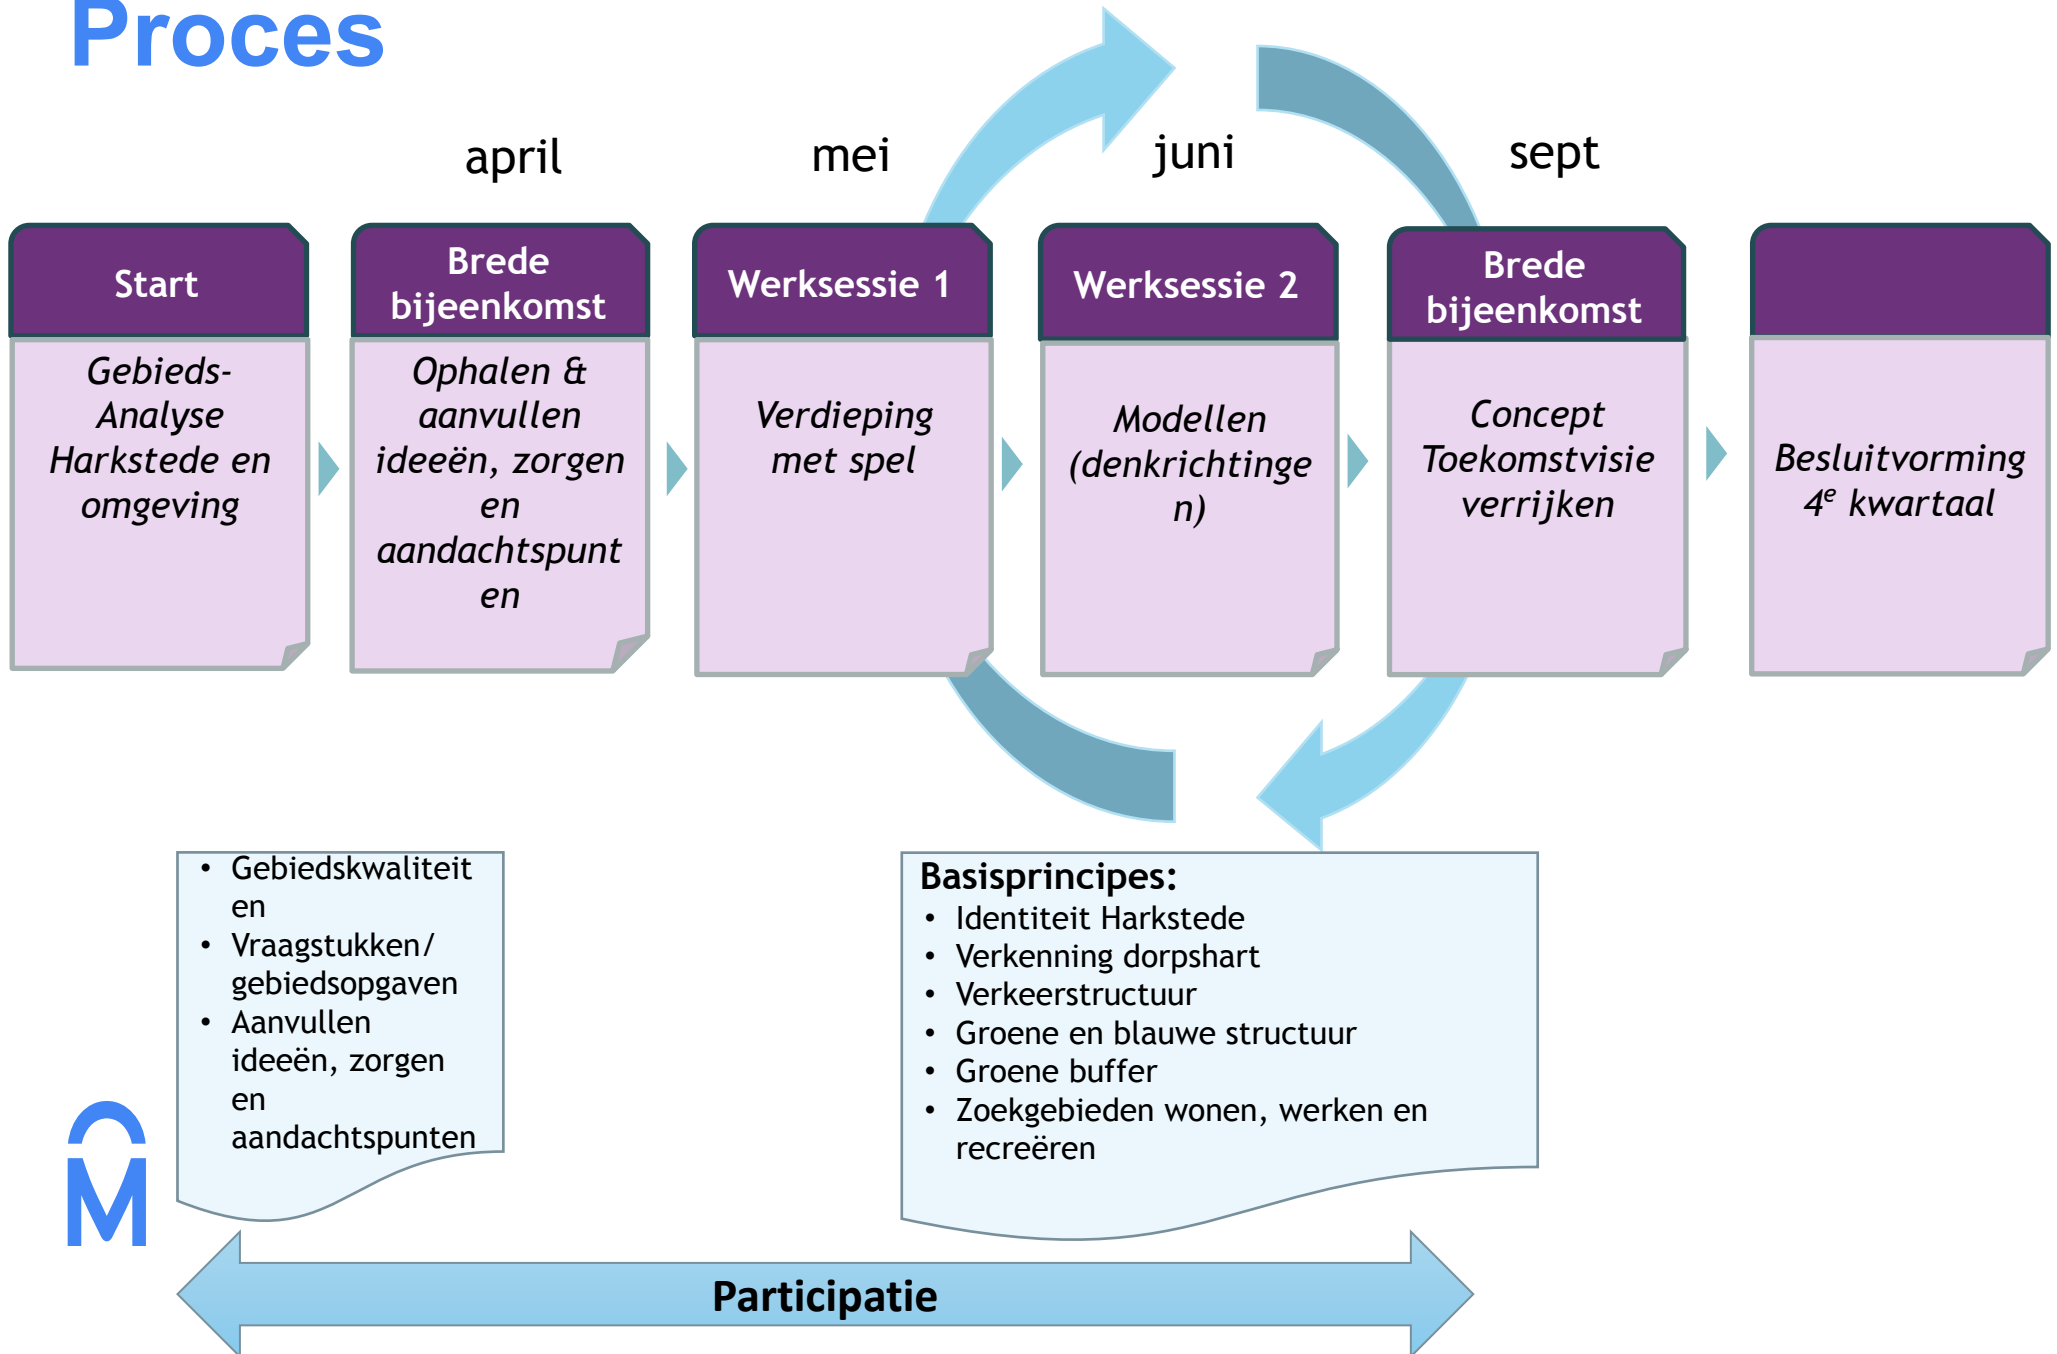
Proces

april

mei

juni

sept

Start

Gebieds-Analyse Harkstede en omgeving

Brede bijeenkomst

Ophalen & aanvullen ideeën, zorgen en aandachtspunten

Werksessie 1

Verdieping met spel

Werksessie 2

Modellen (denkrichtingen)

Brede bijeenkomst

Concept Toekomstvisie verrijken

Besluitvorming $4^e$ kwartaal

- Gebiedskwaliteiten
- Vraagstukken/ gebiedsopgaven
- Aanvullen ideeën, zorgen en aandachtspunten

Basisprincipes:
- Identiteit Harkstede
- Verkenning dorpshart
- Verkeerstructuur
- Groene en blauwe structuur
- Groene buffer
- Zoekgebieden wonen, werken en recreëren

Participatie